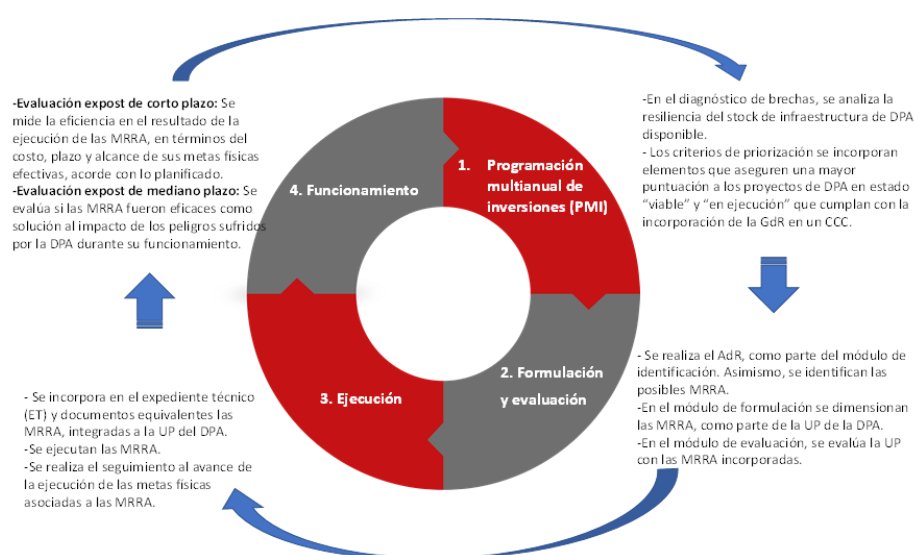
-Evaluación expost de corto plazo: Se mide la eficiencia en el resultado de la ejecución de las MRRA, en términos del costo, plazo y alcance de sus metas físicas efectivas, acorde con lo planificado.
-Evaluación expost de mediano plazo: Se evalúa si las MRRA fueron eficaces como solución al impacto de los peligros sufridos por la DPA durante su funcionamiento.

4. Funcionamiento

1. Programación multianual de inversiones (PMI)

-En el diagnóstico de brechas, se analiza la resiliencia del stock de infraestructura de DPA disponible.
- Los criterios de priorización se incorporan elementos que aseguren un a mayor puntuación a los proyectos de DPA en estado "viable" y "en ejecución" que cumplan con la incorporación de la GdR en un CCC.

3. Ejecución

2. Formulación y evaluación

- Se realiza el AdR, como parte del módulo de identificación. Asimismo, se identifican las posibles MRRA.
-En el módulo de formulación se dimensionan las MRRA, como parte de la UP de la DPA.
-En el módulo de evaluación, se evalúa la UP con las MRRA incorporadas.

- Se incorpora en el expediente técnico (ET) y documentos equivalentes las MRRA, integradas a la UP del DPA.
-Se ejecutan las MRRA.
-Se realiza el seguimiento al avance de la ejecución de las metas físicas asociadas a las MRRA.